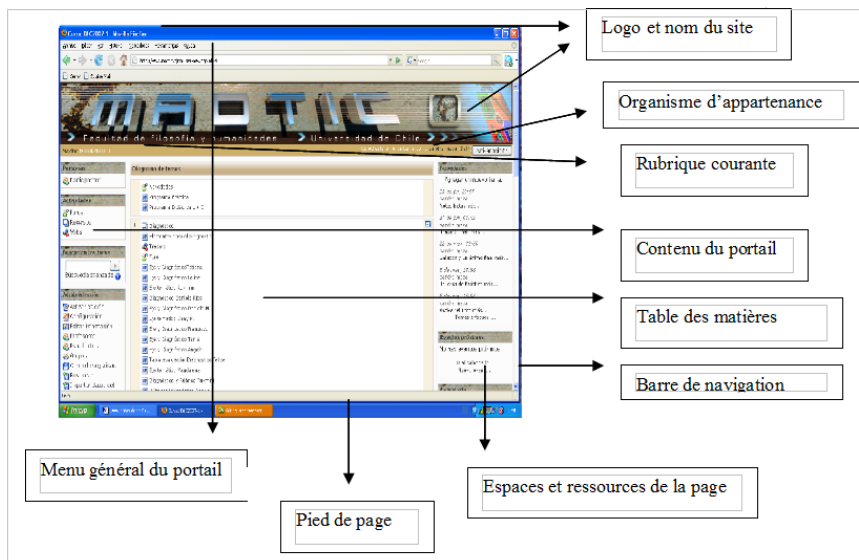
Logo et nom du site

Organisme d'appartenance

Rubrique courante

Contenu du portail

Table des matières

Barre de navigation

Menu général du portail

Espaces et ressources de la page

Pied de page

MAGTIC

Facultad de Filosofía y Humanidades   Universidad de Chile

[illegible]